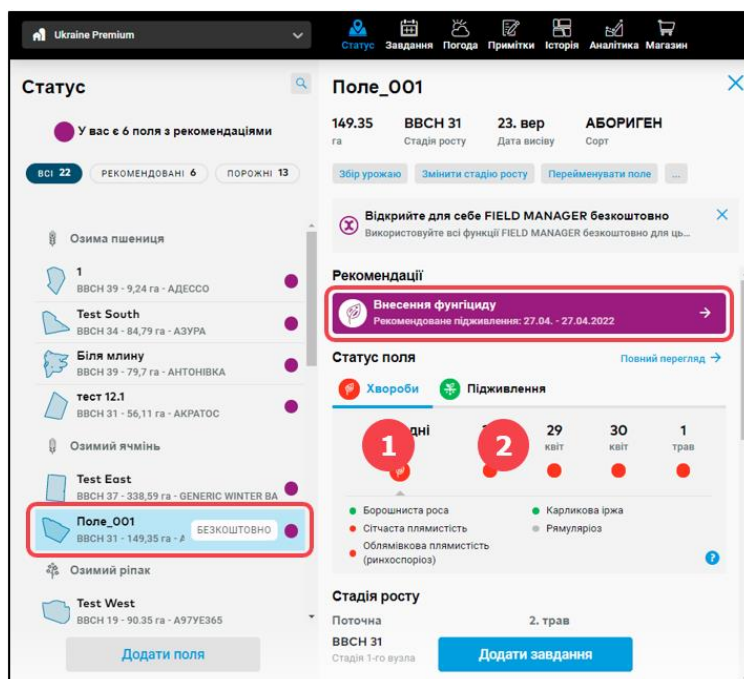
Ukraine Premium

Статус Завдання Погода Примітки Історія Аналітика Магазин

Статус

У вас є 6 поля з рекомендаціями

ВСІ 22 РЕКОМЕНДОВАНІ 6 ПОРОЖНІ 13

Озима пшениця

1
BBCH 39 - 9,24 га - АДЕССО

Test South
BBCH 34 - 84,79 га - АЗУРА

Біля млину
BBCH 39 - 79,7 га - АНТОНІВКА

тест 12.1
BBCH 31 - 56,11 га - АКРАТОС

Озимий ячмінь

Test East
BBCH 37 - 338,59 га - GENERIC WINTER BA

Поле_001
BBCH 31 - 149,35 га - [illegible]
БЕЗКОШТОВНО

Озимий ріпак

Test West
BBCH 19 - 90.35 га - A97YE365

Додати поля

Поле_001

149.35 га
BBCH 31 Стадія росту
23. вер Дата висіву
АБОРИГЕН Сорт

Збір урожаю Змінити стадію росту Перейменувати поле ...

Відкрийте для себе FIELD MANAGER безкоштовно
Використовуйте всі функції FIELD MANAGER безкоштовно для ць...

Рекомендації

Внесення фунгіциду
Рекомендоване підживлення: 27.04. - 27.04.2022

Статус поля
Повний перегляд

Хвороби Підживлення

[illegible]дні 1 2 29 квіт 30 квіт 1 трав

Борошниста роса
Сітчаста плямистість
Облямівкова плямистість (ринхоспоріоз)
Карликова іржа
Рамуляріоз

Стадія росту
Поточна 2. трав
BBCH 31
Стадія 1-го вузла

Додати завдання